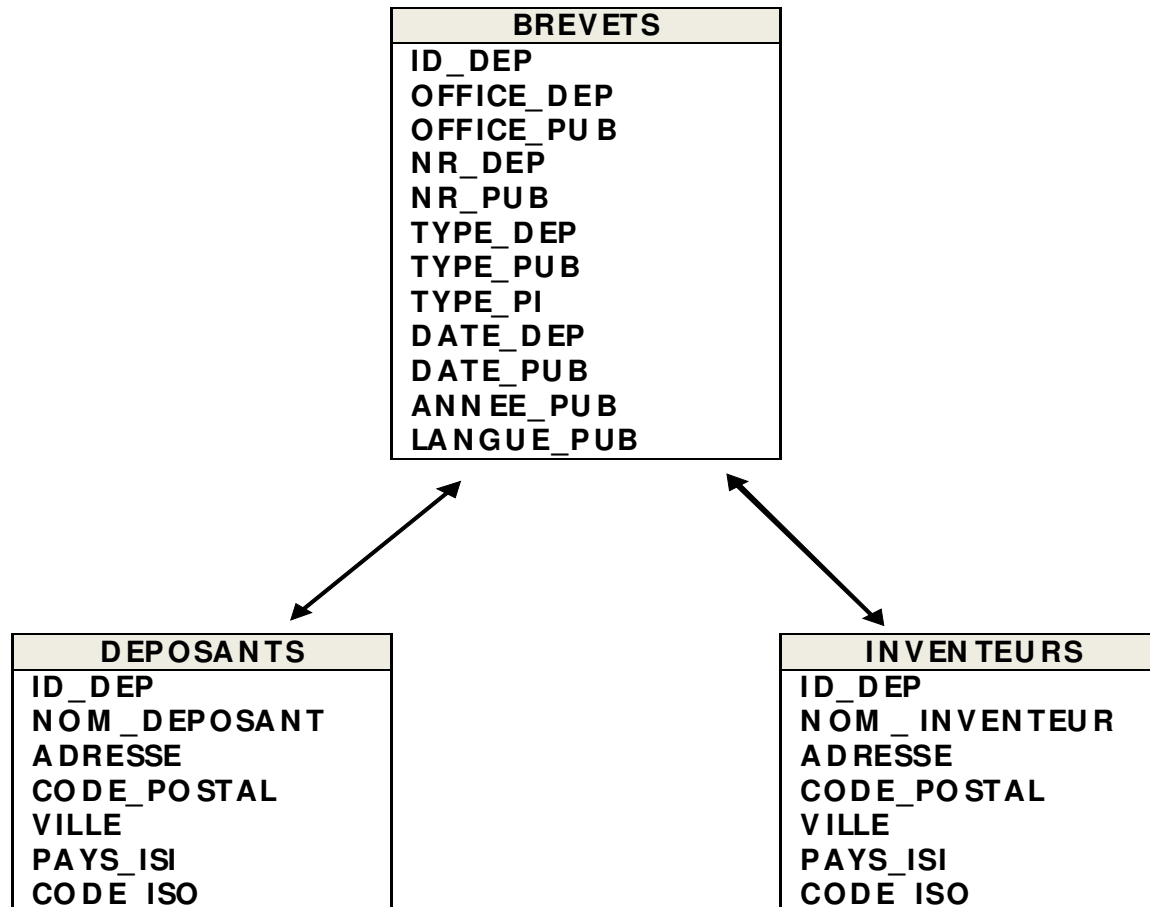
BREVETS
ID_DEP
OFFICE_DEP
OFFICE_PUB
NR_DEP
NR_PUB
TYPE_DEP
TYPE_PUB
TYPE_PI
DATE_DEP
DATE_PUB
ANNEE_PUB
LANGUE_PUB

DEPOSANTS
ID_DEP
NOM_DEPOSANT
ADRESSE
CODE_POSTAL
VILLE
PAYS_ISI
CODE_ISO

INVENTEURS
ID_DEP
NOM_INVENTEUR
ADRESSE
CODE_POSTAL
VILLE
PAYS_ISI
CODE_ISO